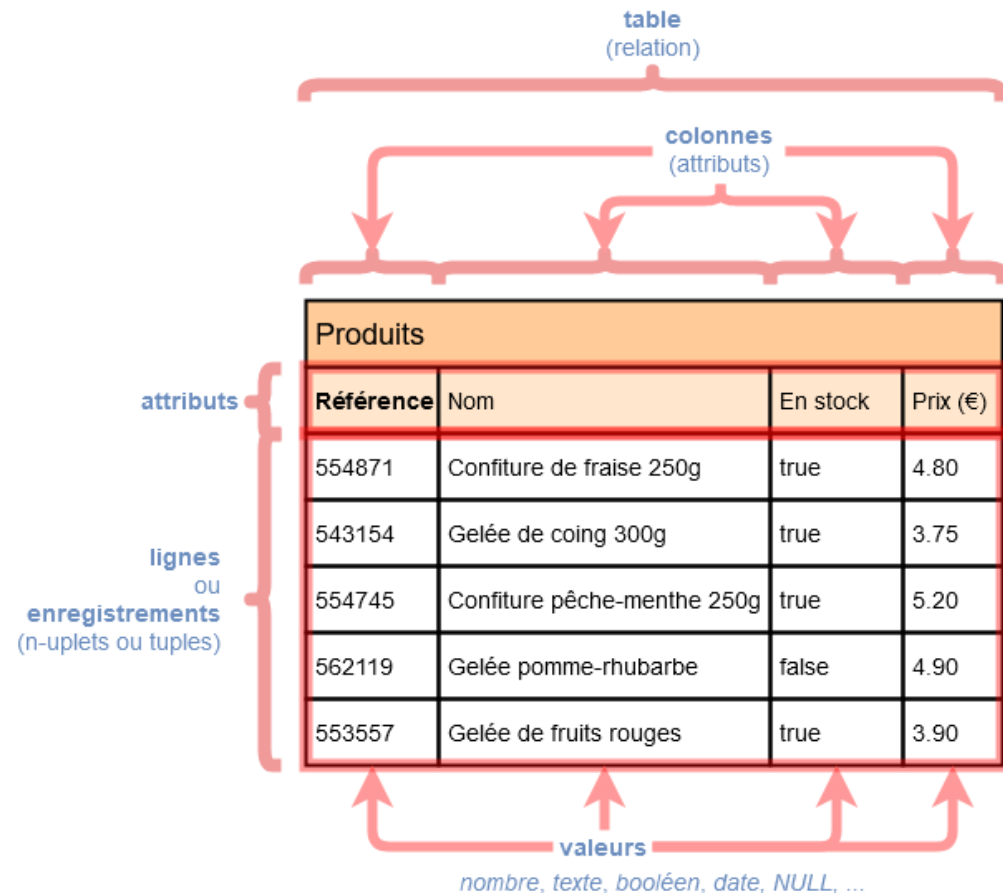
table
(relation)

colonnes
(attributs)

Produits

attributs

| Référence | Nom | En stock | Prix (€) |
|---|---|---|---|
| 554871 | Confiture de fraise 250g | true | 4.80 |
| 543154 | Gelée de coing 300g | true | 3.75 |
| 554745 | Confiture pêche-menthe 250g | true | 5.20 |
| 562119 | Gelée pomme-rhubarbe | false | 4.90 |
| 553557 | Gelée de fruits rouges | true | 3.90 |

lignes
ou
enregistrements
(n-uplets ou tuples)

valeurs
nombre, texte, booléen, date, NULL, ...